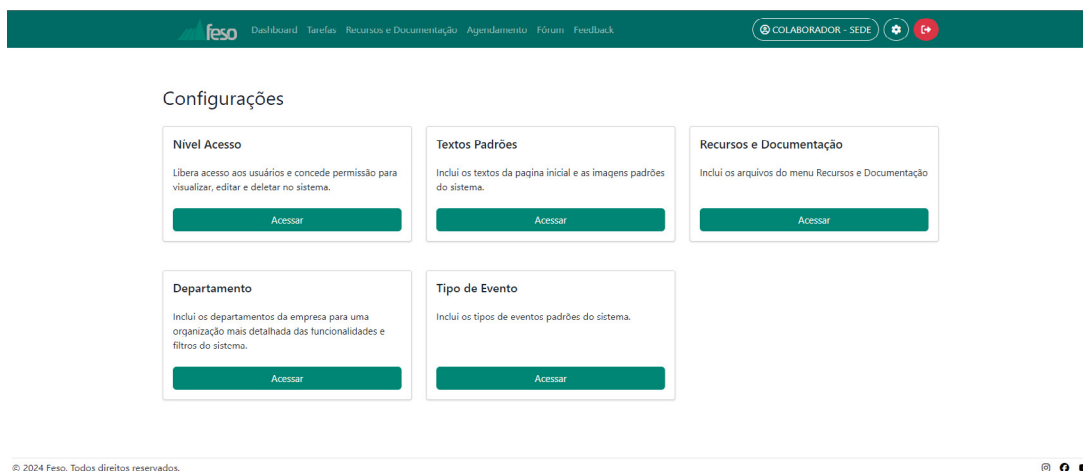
feso Dashboard Tarefas Recursos e Documentação Agendamento Fórum Feedback

COLABORADOR - SEDE

Configurações

Nível Acesso

Libera acesso aos usuários e concede permissão para visualizar, editar e deletar no sistema.

Acessar

Textos Padrões

Inclui os textos da pagina inicial e as imagens padrões do sistema.

Acessar

Recursos e Documentação

Inclui os arquivos do menu Recursos e Documentação

Acessar

Departamento

Inclui os departamentos da empresa para uma organização mais detalhada das funcionalidades e filtros do sistema.

Acessar

Tipo de Evento

Inclui os tipos de eventos padrões do sistema.

Acessar

© 2024 Feso. Todos direitos reservados.